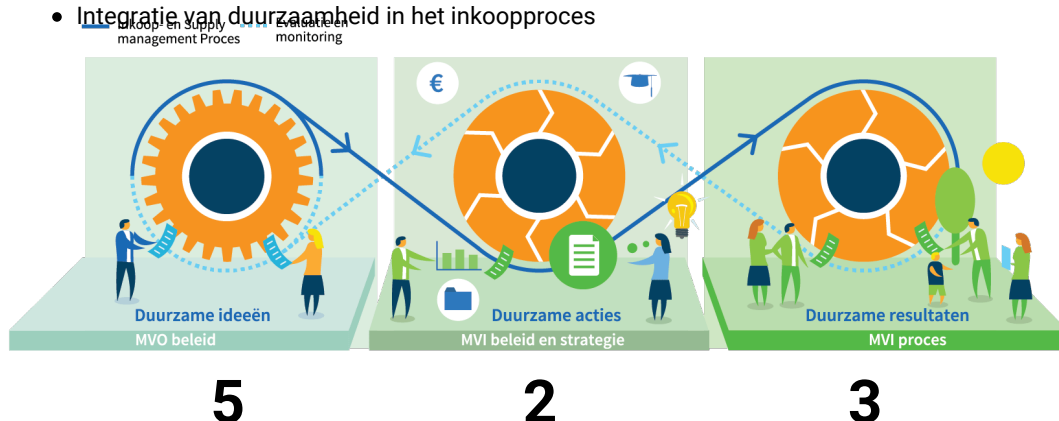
• Integratie van duurzaamheid in het inkoopproces

Inkoop- en Supply management Proces

Evaluatie en monitoring

€

Duurzame ideeën

MVO beleid

Duurzame acties

MVI beleid en strategie

Duurzame resultaten

MVI proces

5

2

3